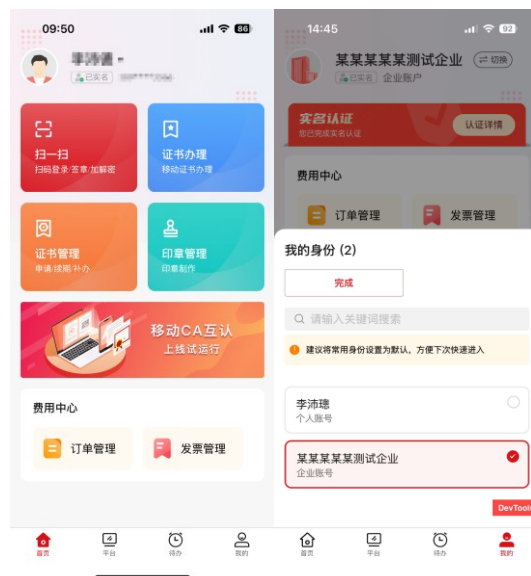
09:50

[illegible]
已实名 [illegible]

扫一扫
扫码登录·签章·加解密

证书办理
移动证书办理

证书管理
申请·续期·补办

印章管理
印章制作

移动CA互认
上线试运行

费用中心

订单管理

发票管理

首页 平台 待办 我的

14:45

某某某某某测试企业
切换
已实名 企业账户

实名认证
您已完成实名认证
认证详情

费用中心

订单管理

发票管理

我的身份 (2)

完成

请输入关键词搜索

建议将常用身份设置为默认，方便下次快速进入

李沛璁
个人账号

某某某某某测试企业
企业账号

DevTools

首页 平台 待办 我的